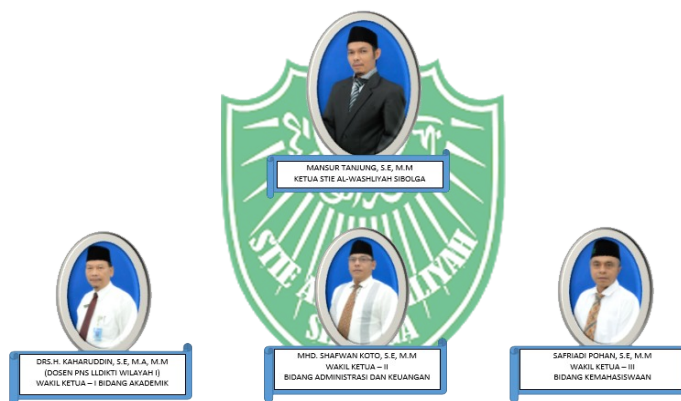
MANSUR TANJUNG, S.E, M.M
KETUA STIE AL-WASHLIYAH SIBOLGA

STIE A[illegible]LIYAH
S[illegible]A

DRS.H. KAHARUDDIN, S.E, M.A, M.M
(DOSEN PNS LLDIKTI WILAYAH I)
WAKIL KETUA – I BIDANG AKADEMIK

MHD. SHAFWAN KOTO, S.E, M.M
WAKIL KETUA – II
BIDANG ADMINISTRASI DAN KEUANGAN

SAFRIADI POHAN, S.E, M.M
WAKIL KETUA – III
BIDANG KEMAHASISWAAN